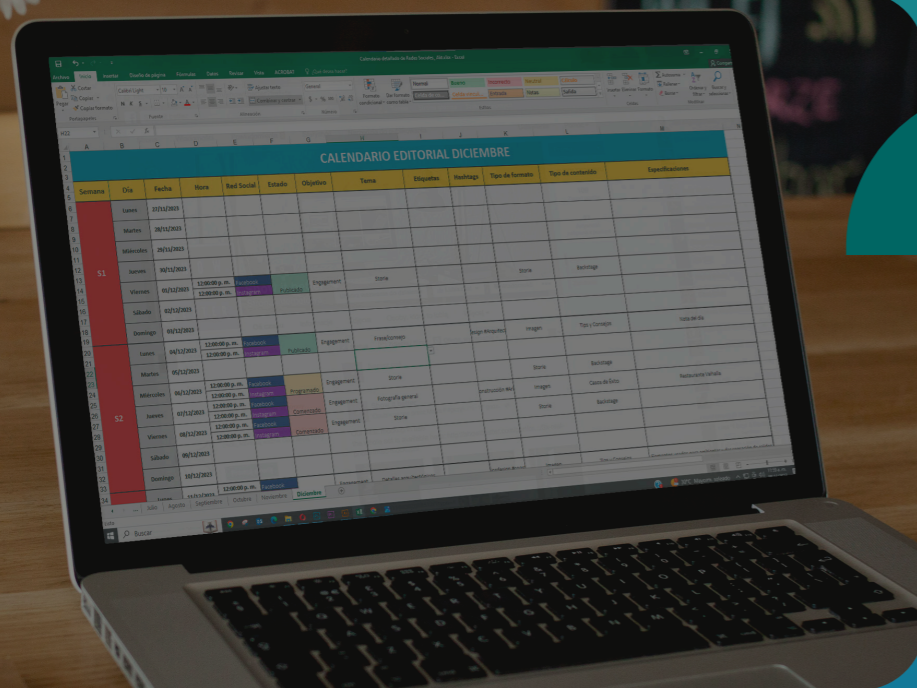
CALENDARIO EDITORIAL DICIEMBRE

| Semana | Día | Fecha | Hora | Red Social | Estado | Objetivo | Tema | Etiquetas | Hashtags | Tipo de formato | Tipo de contenido | Especificaciones |
|---|---|---|---|---|---|---|---|---|---|---|---|---|
| 51 | Lunes | 27/11/2023 | | | | | | | | | | |
| | Martes | 28/11/2023 | | | | | | | | | | |
| | Miércoles | 29/11/2023 | | | | | | | | | | |
| | Jueves | 30/11/2023 | | | | | | | | Storie | Backstage | |
| | Viernes | 01/12/2023 | 12:00:00 p. m. | Facebook | Publicado | Engagement | Storie | | | | | |
| | | | 12:00:00 p. m. | Instagram | | | | | | | | |
| | Sábado | 02/12/2023 | | | | | | | | | | |
| | Domingo | 03/12/2023 | | | | | | | | | Tips y Consejos | Vida del día |
| 52 | Lunes | 04/12/2023 | 12:00:00 p. m. | Facebook | Publicado | Engagement | Freelancemeni | | | Imagen | | |
| | | | 12:00:00 p. m. | Instagram | | | | | | | | |
| | Martes | 05/12/2023 | | | | | | | | Storie | Backstage | |
| | Miércoles | 06/12/2023 | 12:00:00 p. m. | Facebook | Programado | Engagement | Storie | | | Imagen | Casos de Éxito | |
| | | | 12:00:00 p. m. | Instagram | | | | | | | | |
| | Jueves | 07/12/2023 | 12:00:00 p. m. | Facebook | Comentado | Engagement | Fotografía general | | | Storie | Backstage | |
| | | | 12:00:00 p. m. | Instagram | | | | | | | | |
| | Viernes | 08/12/2023 | 12:00:00 p. m. | Facebook | Comentado | Engagement | Storie | | | | | |
| | | | 12:00:00 p. m. | Instagram | | | | | | | | |
| | Sábado | 09/12/2023 | | | | | | | | | | |
| | Domingo | 10/12/2023 | | | | | | | | | | |

Julio | Agosto | Septiembre | Octubre | Noviembre | Diciembre

Buscar